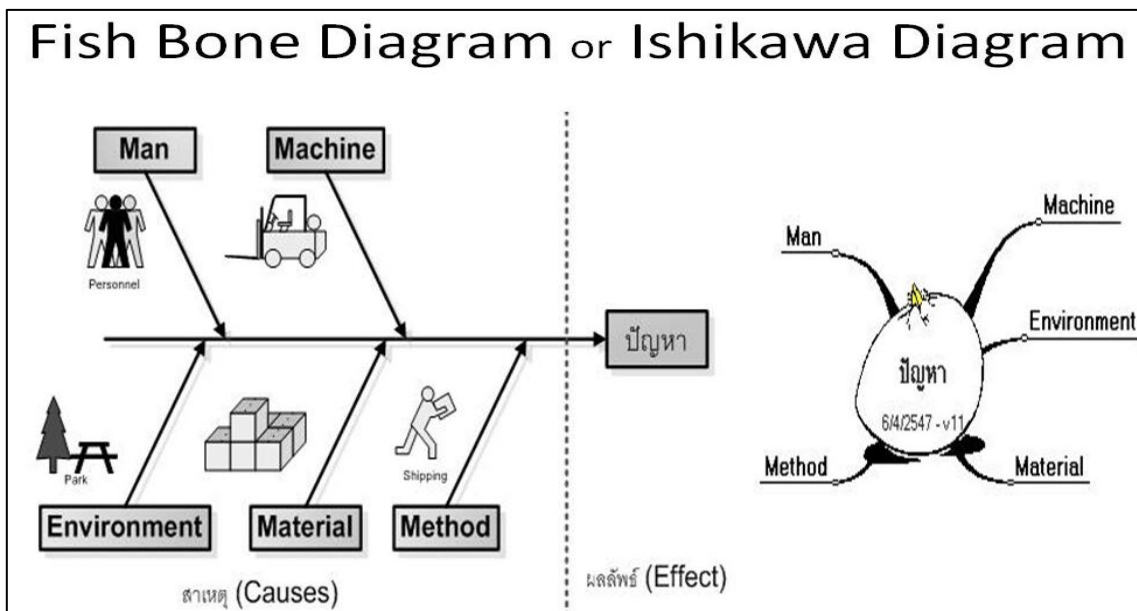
Fish Bone Diagram or Ishikawa Diagram

Man

Machine

Personnel

ปัญหา

Park

Shipping

Environment

Material

Method

สาเหตุ (Causes)

ผลลัพธ์ (Effect)

Man

Machine

Environment

ปัญหา

6/4/2547 - v11

Method

Material